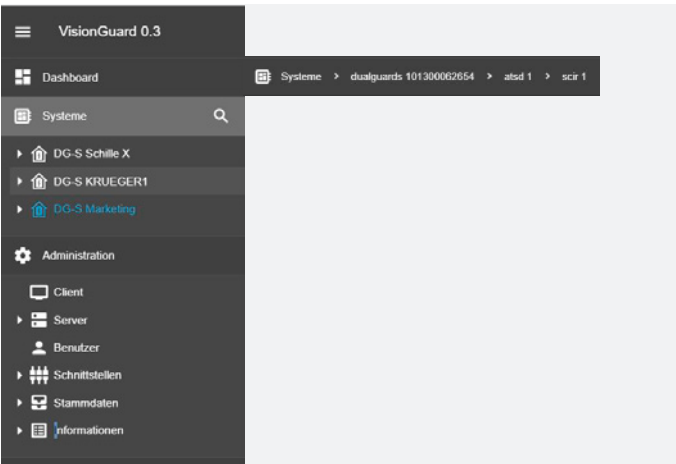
VisionGuard 0.3

Dashboard

Systeme > dualguards 101300062654 > atsd 1 > scir 1

Systeme

DG-S Schille X

DG-S KRUEGER1

DG-S Marketing

Administration

Client

Server

Benutzer

Schnittstellen

Stammdaten

Informationen